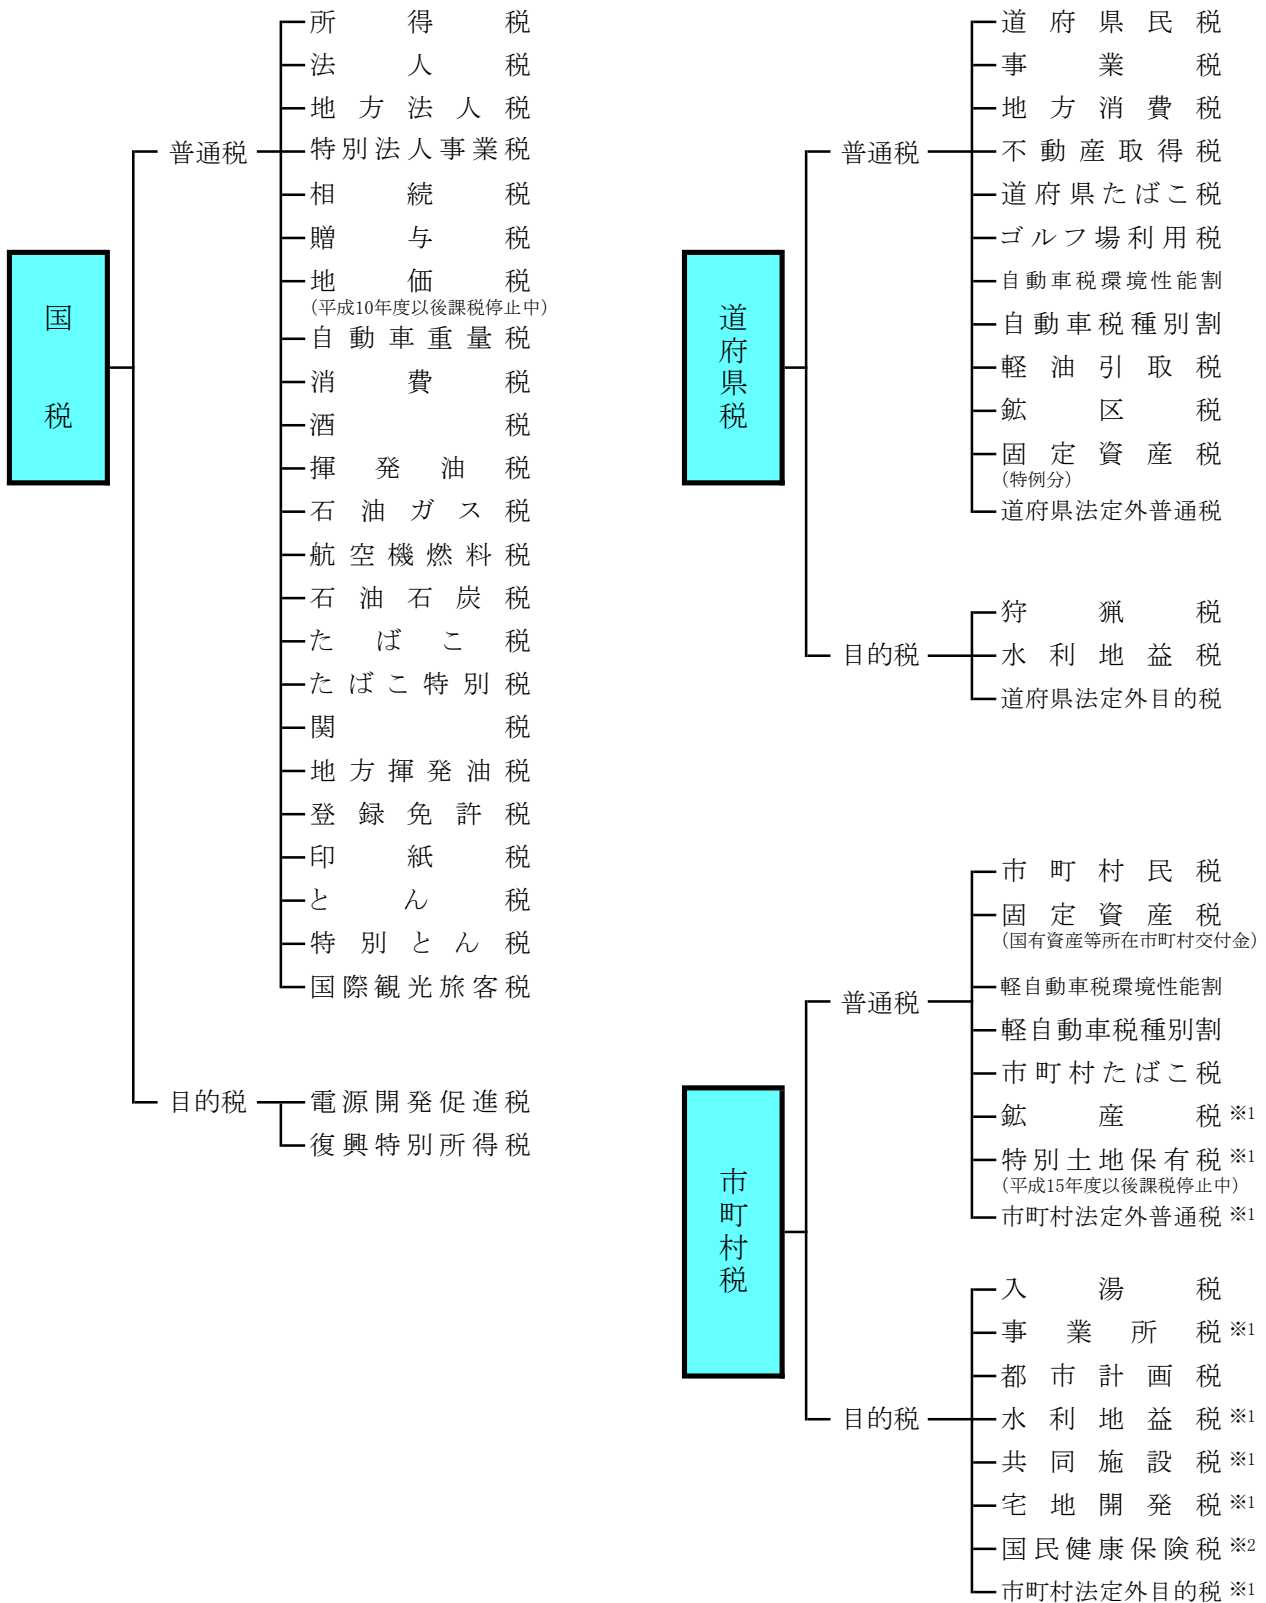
国税

普通税
所得税
法人税
地方法人税
特別法人事業税
相続税
贈与税
地価税
(平成10年度以後課税停止中)
自動車重量税
消費税
酒税
揮発油税
石油ガス税
航空機燃料税
石油石炭税
たばこ税
たばこ特別税
関税
地方揮発油税
登録免許税
印紙税
とん税
特別とん税
国際観光旅客税

目的税
電源開発促進税
復興特別所得税

道府県税

普通税
道府県民税
事業税
地方消費税
不動産取得税
道府県たばこ税
ゴルフ場利用税
自動車税環境性能割
自動車税種別割
軽油引取税
鉱区税
固定資産税
(特例分)
道府県法定外普通税

目的税
狩猟税
水利地益税
道府県法定外目的税

市町村税

普通税
市町村民税
固定資産税
(国有資産等所在市町村交付金)
軽自動車税環境性能割
軽自動車税種別割
市町村たばこ税
鉱産税 ※1
特別土地保有税 ※1
(平成15年度以後課税停止中)
市町村法定外普通税 ※1

目的税
入湯税
事業所税 ※1
都市計画税
水利地益税 ※1
共同施設税 ※1
宅地開発税 ※1
国民健康保険税 ※2
市町村法定外目的税 ※1